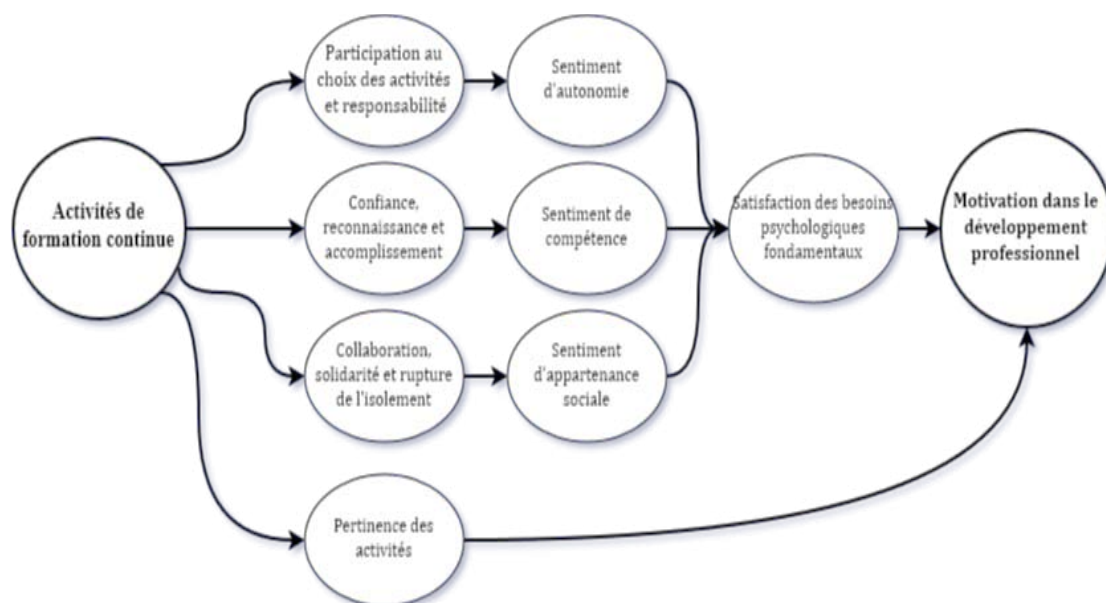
Activités de formation continue

Participation au choix des activités et responsabilité

Sentiment d'autonomie

Confiance, reconnaissance et accomplissement

Sentiment de compétence

Collaboration, solidarité et rupture de l'isolement

Sentiment d'appartenance sociale

Satisfaction des besoins psychologiques fondamentaux

Motivation dans le développement professionnel

Pertinence des activités